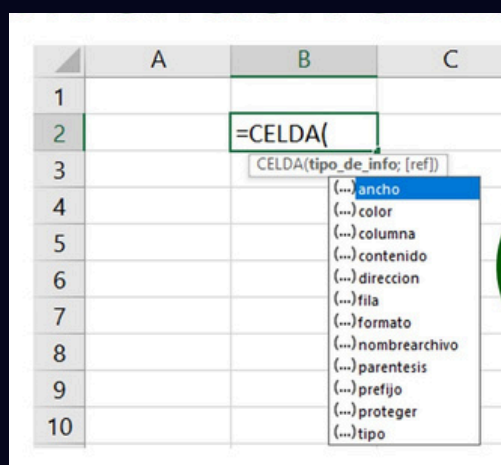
| | A | B | C |
|---|---|---|---|
| 1 | | | |
| 2 | | =CELDA( | |
| 3 | | | |
| 4 | | | |
| 5 | | | |
| 6 | | | |
| 7 | | | |
| 8 | | | |
| 9 | | | |
| 10 | | | |

CELDA(tipo_de_info; [ref])

(...) ancho
(...) color
(...) columna
(...) contenido
(...) direccion
(...) fila
(...) formato
(...) nombrearchivo
(...) parentesis
(...) prefijo
(...) proteger
(...) tipo